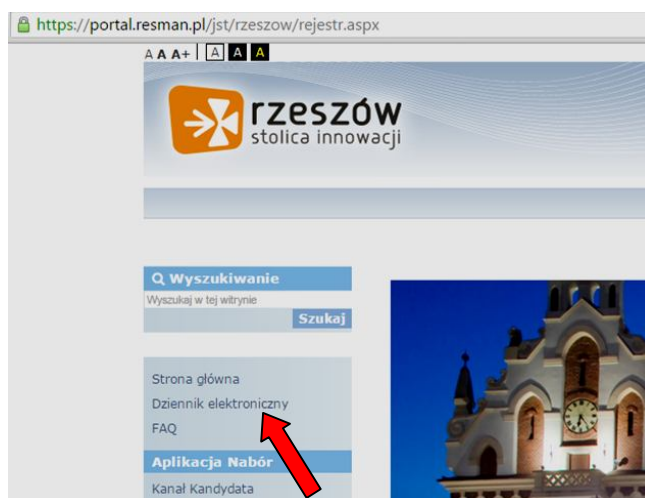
https://portal.resman.pl/jst/rzeszow/rejestr.aspx

A A A+ A A A

rzeszów
stolica innowacji

Wyszukiwanie
Wyszukaj w tej witrynie
Szukaj

Strona główna
Dziennik elektroniczny
FAQ

Aplikacja Nabór
Kanał Kandydata